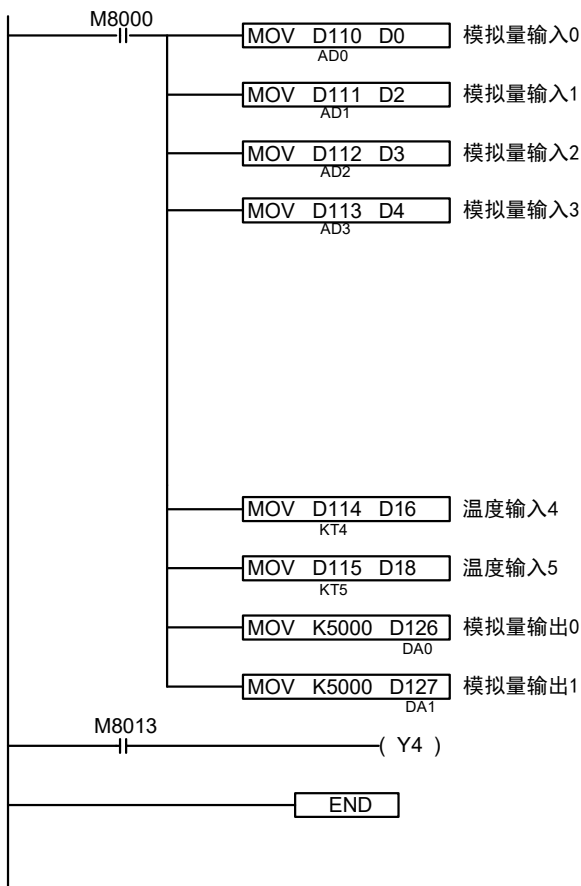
M8000

MOV D110 D0
AD0
模拟量输入0

MOV D111 D2
AD1
模拟量输入1

MOV D112 D3
AD2
模拟量输入2

MOV D113 D4
AD3
模拟量输入3

MOV D114 D16
KT4
温度输入4

MOV D115 D18
KT5
温度输入5

MOV K5000 D126
DA0
模拟量输出0

MOV K5000 D127
DA1
模拟量输出1

M8013

( Y4 )

END